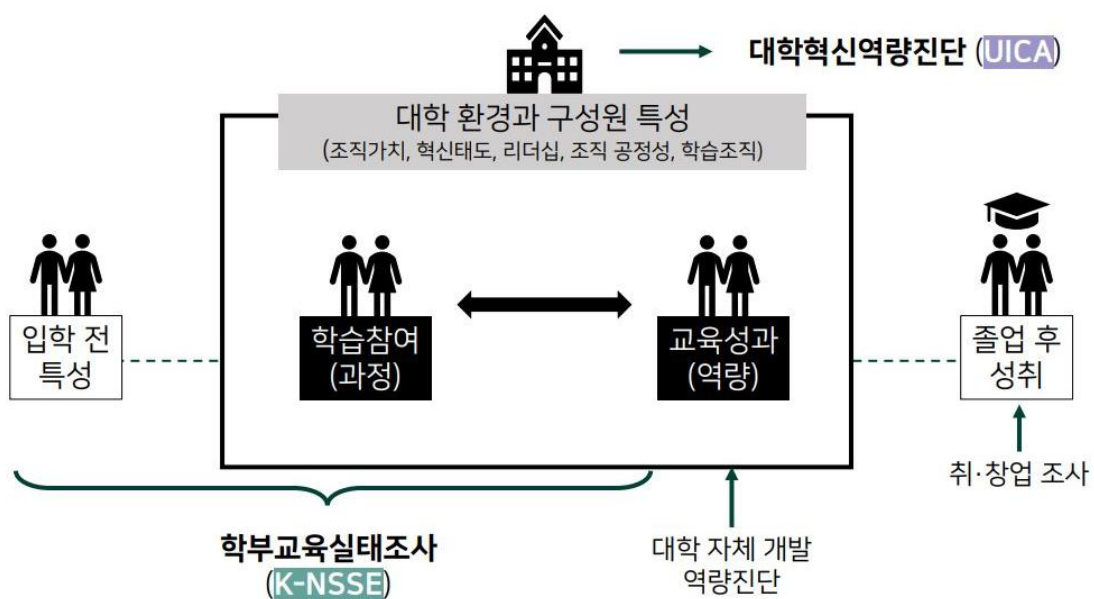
대학혁신역량진단 (UICA)

대학 환경과 구성원 특성
(조직가치, 혁신태도, 리더십, 조직 공정성, 학습조직)

입학 전 특성

학습참여 (과정)

교육성과 (역량)

졸업 후 성취

취·창업 조사

학부교육실태조사 (K-NSSE)

대학 자체 개발 역량진단